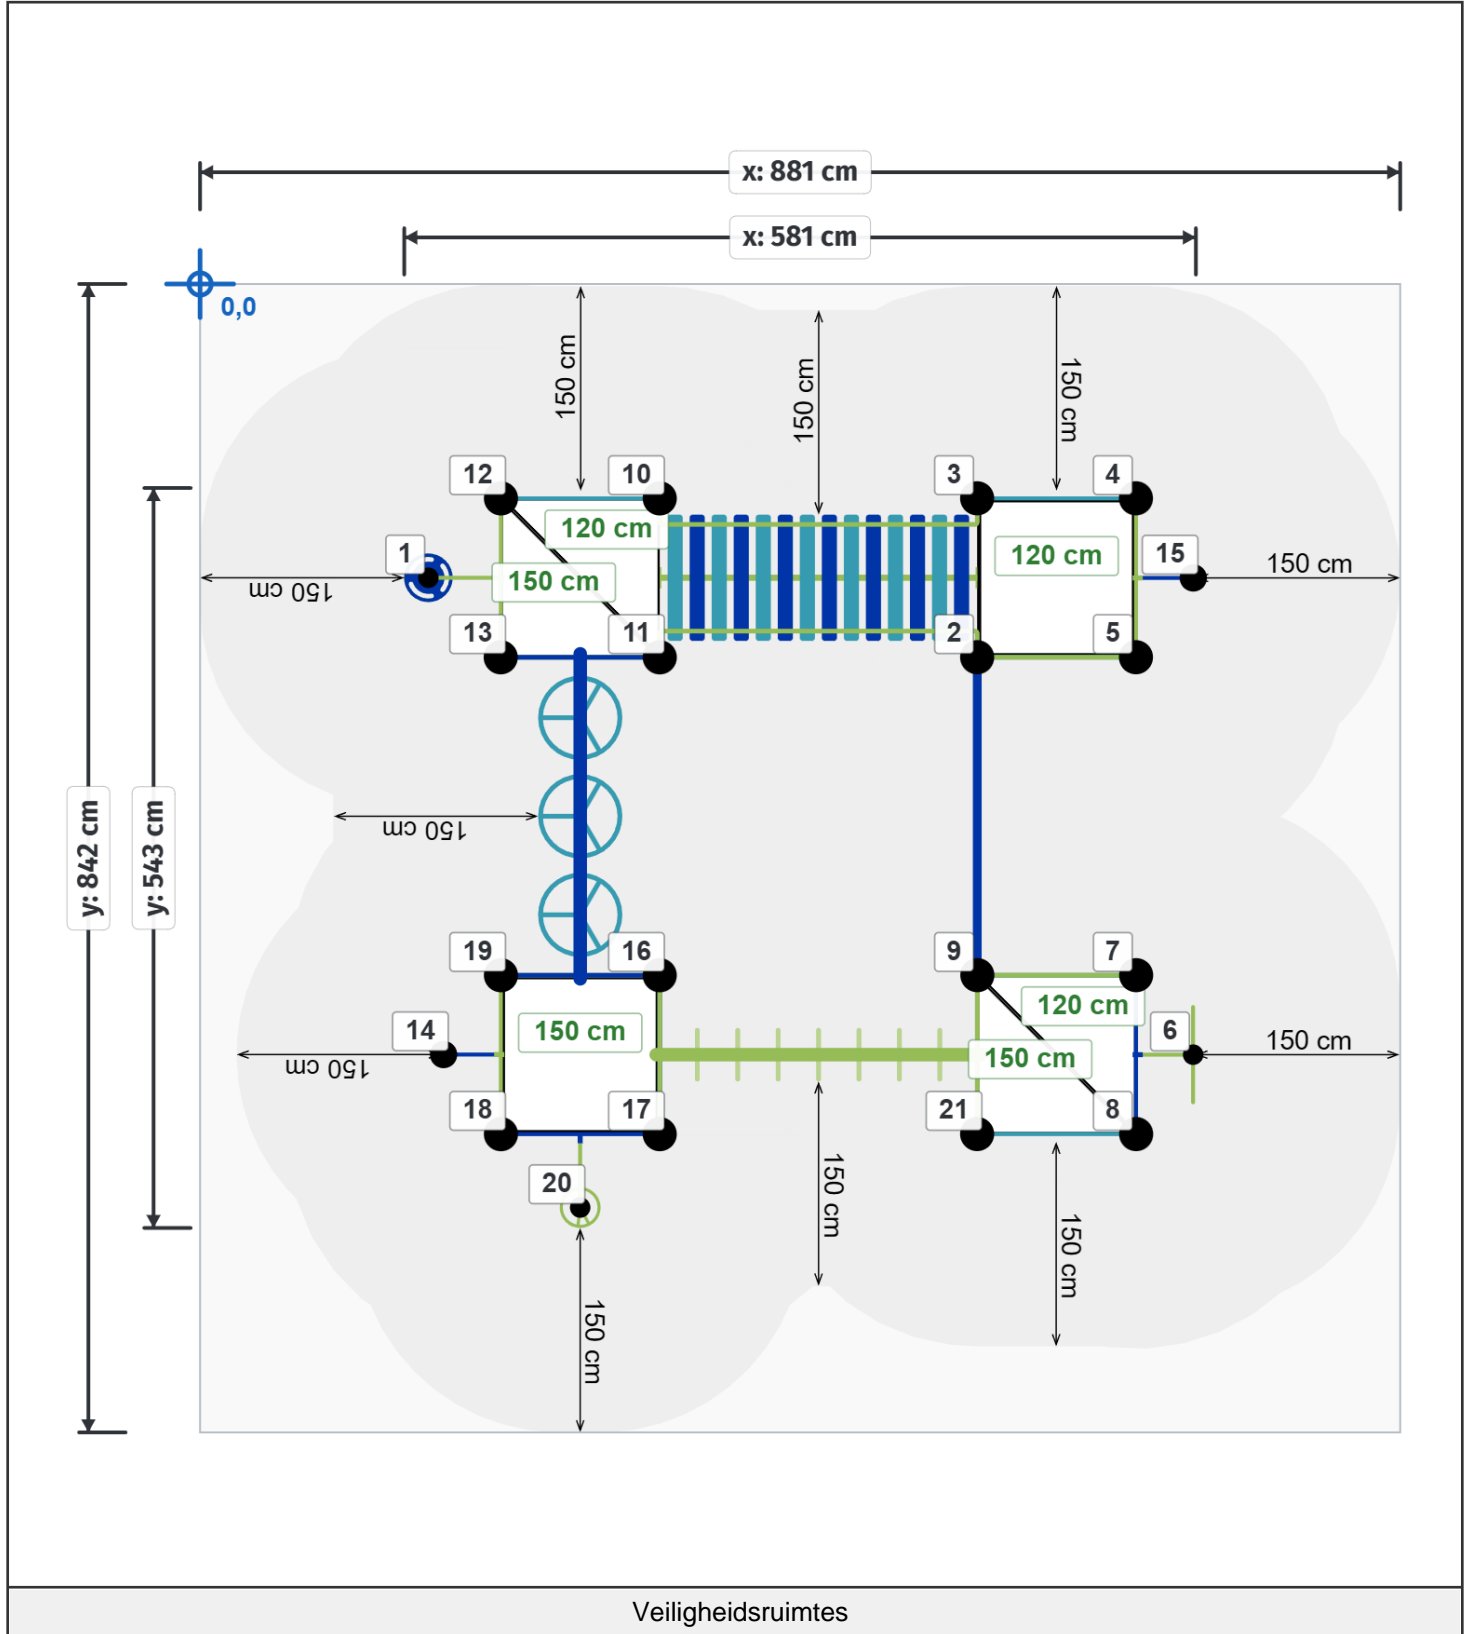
x: 881 cm

x: 581 cm

0,0

150 cm

150 cm

150 cm

12

10

3

4

120 cm

120 cm

1

150 cm

15

150 cm

150 cm

13

11

2

5

150 cm

y: 842 cm

y: 543 cm

19

16

9

7

120 cm

150 cm

14

6

150 cm

150 cm

150 cm

18

17

21

8

20

150 cm

150 cm

150 cm

Veiligheidsruimtes